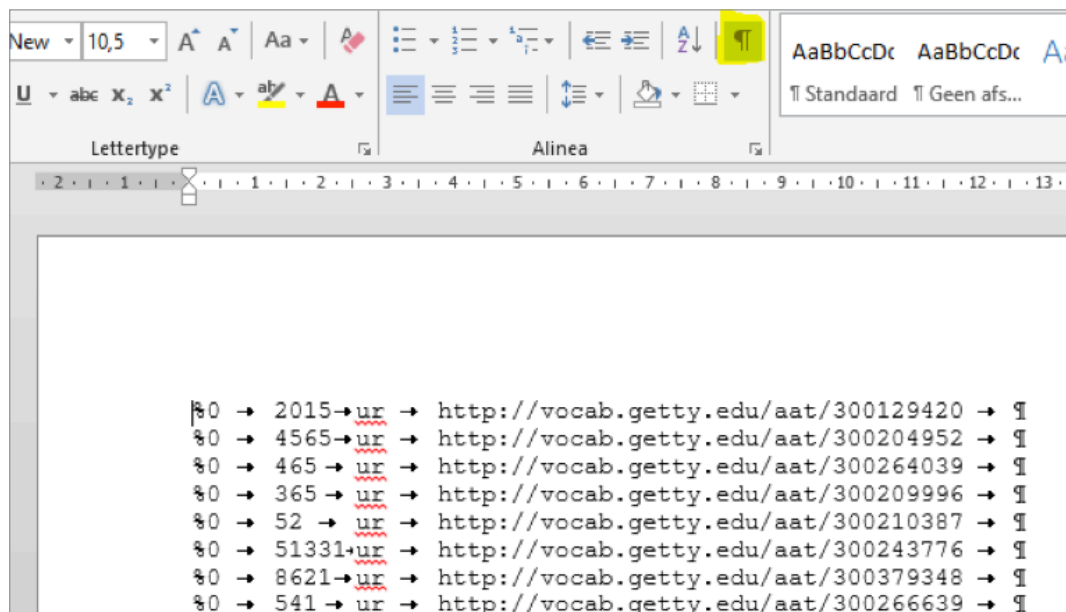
New 10,5 A A Aa
U abc $x_2$ $x^2$ A A
Lettertype
Alinea
¶
AaBbCcDc AaBbCcDc A
¶ Standaard ¶ Geen afs...
2 1 1 2 3 4 5 6 7 8 9 10 11 12 13

%0 → 2015 → ur → http://vocab.getty.edu/aat/300129420 → ¶
%0 → 4565 → ur → http://vocab.getty.edu/aat/300204952 → ¶
%0 → 465 → ur → http://vocab.getty.edu/aat/300264039 → ¶
%0 → 365 → ur → http://vocab.getty.edu/aat/300209996 → ¶
%0 → 52 → ur → http://vocab.getty.edu/aat/300210387 → ¶
%0 → 51331 → ur → http://vocab.getty.edu/aat/300243776 → ¶
%0 → 8621 → ur → http://vocab.getty.edu/aat/300379348 → ¶
%0 → 541 → ur → http://vocab.getty.edu/aat/300266639 → ¶